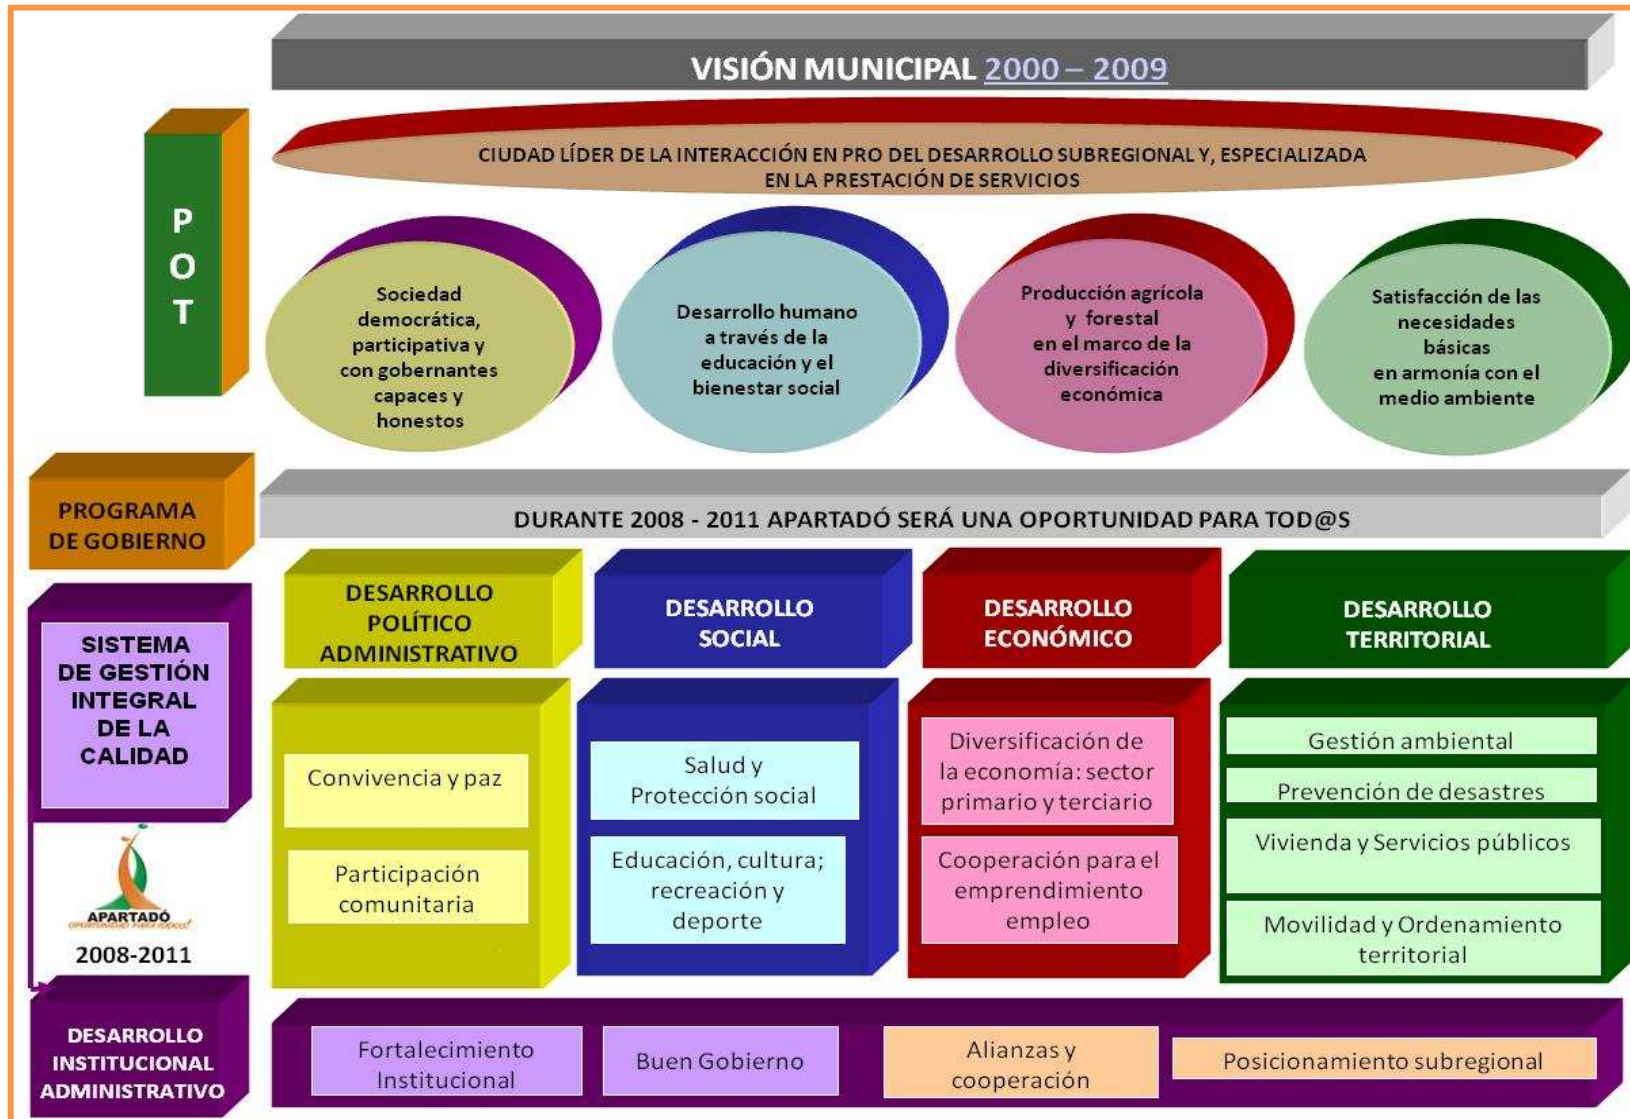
VISIÓN MUNICIPAL 2000 – 2009

P
O
T

CIUDAD LÍDER DE LA INTERACCIÓN EN PRO DEL DESARROLLO SUBREGIONAL Y, ESPECIALIZADA EN LA PRESTACIÓN DE SERVICIOS

Sociedad democrática, participativa y con gobernantes capaces y honestos

Desarrollo humano a través de la educación y el bienestar social

Producción agrícola y forestal en el marco de la diversificación económica

Satisfacción de las necesidades básicas en armonía con el medio ambiente

PROGRAMA DE GOBIERNO

DURANTE 2008 - 2011 APARTADÓ SERÁ UNA OPORTUNIDAD PARA TOD@S

SISTEMA DE GESTIÓN INTEGRAL DE LA CALIDAD

APARTADÓ
OPORTUNIDAD PARA TODOS!
2008-2011

DESARROLLO POLÍTICO ADMINISTRATIVO

Convivencia y paz

Participación comunitaria

DESARROLLO SOCIAL

Salud y Protección social

Educación, cultura; recreación y deporte

DESARROLLO ECONÓMICO

Diversificación de la economía: sector primario y terciario

Cooperación para el emprendimiento empleo

DESARROLLO TERRITORIAL

Gestión ambiental

Prevención de desastres

Vivienda y Servicios públicos

Movilidad y Ordenamiento territorial

DESARROLLO INSTITUCIONAL ADMINISTRATIVO

Fortalecimiento Institucional

Buen Gobierno

Alianzas y cooperación

Posicionamiento subregional